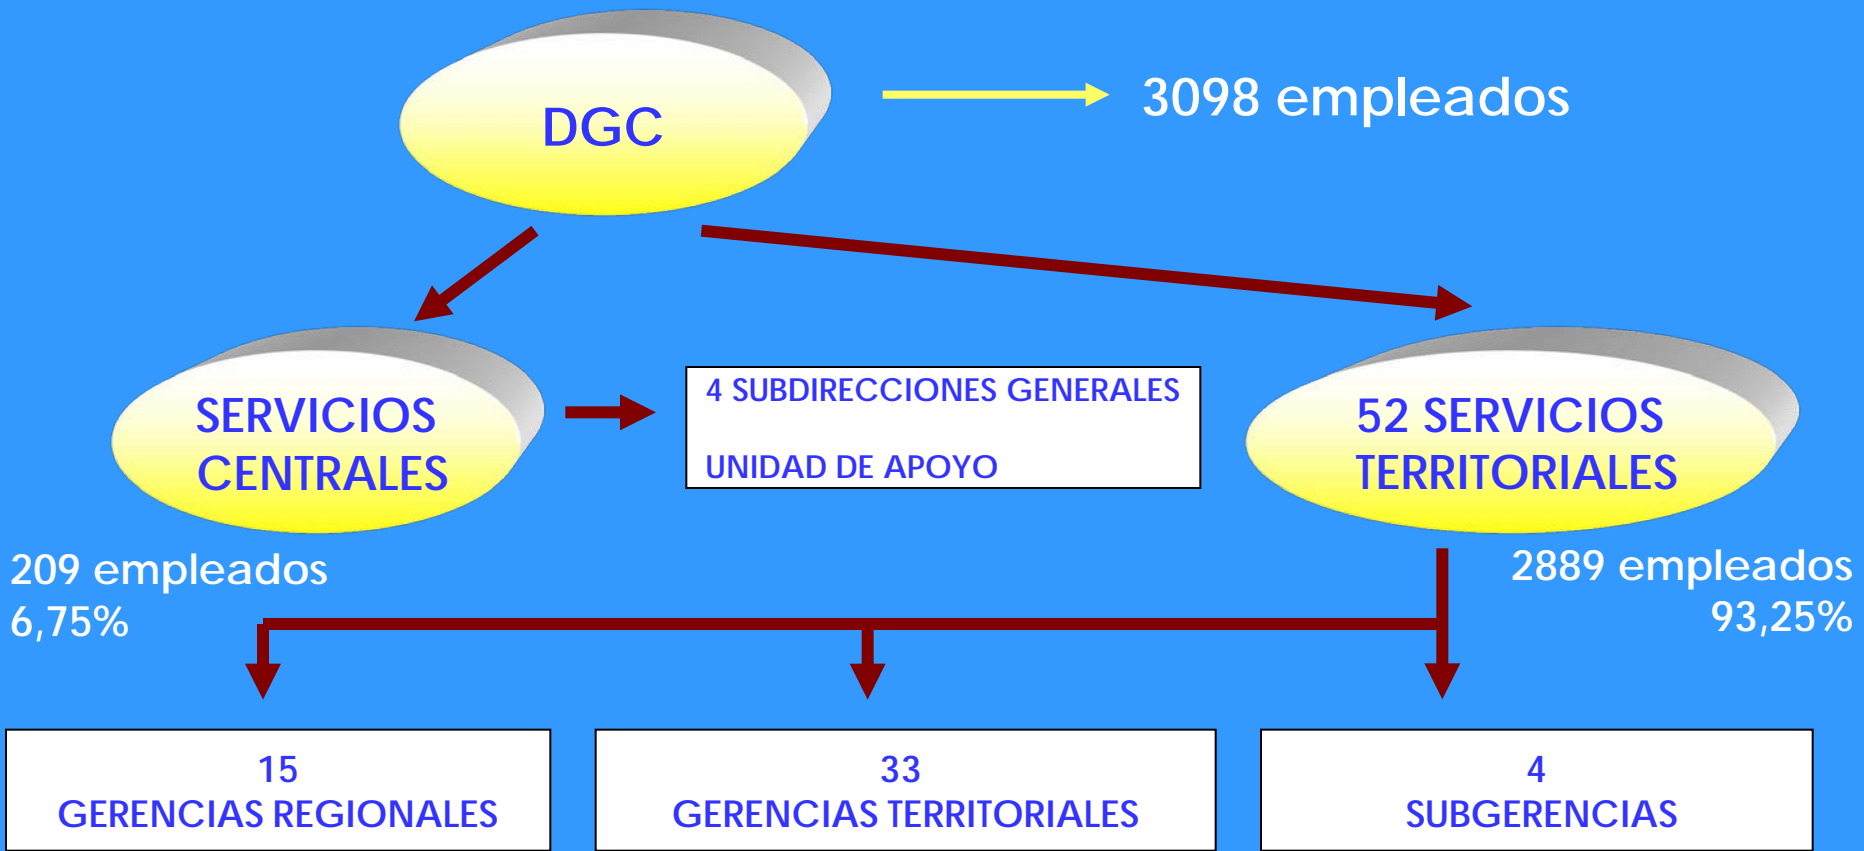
DGC

3098 empleados

SERVICIOS CENTRALES

4 SUBDIRECCIONES GENERALES

UNIDAD DE APOYO

52 SERVICIOS TERRITORIALES

209 empleados
6,75%

2889 empleados
93,25%

15
GERENCIAS REGIONALES

33
GERENCIAS TERRITORIALES

4
SUBGERENCIAS